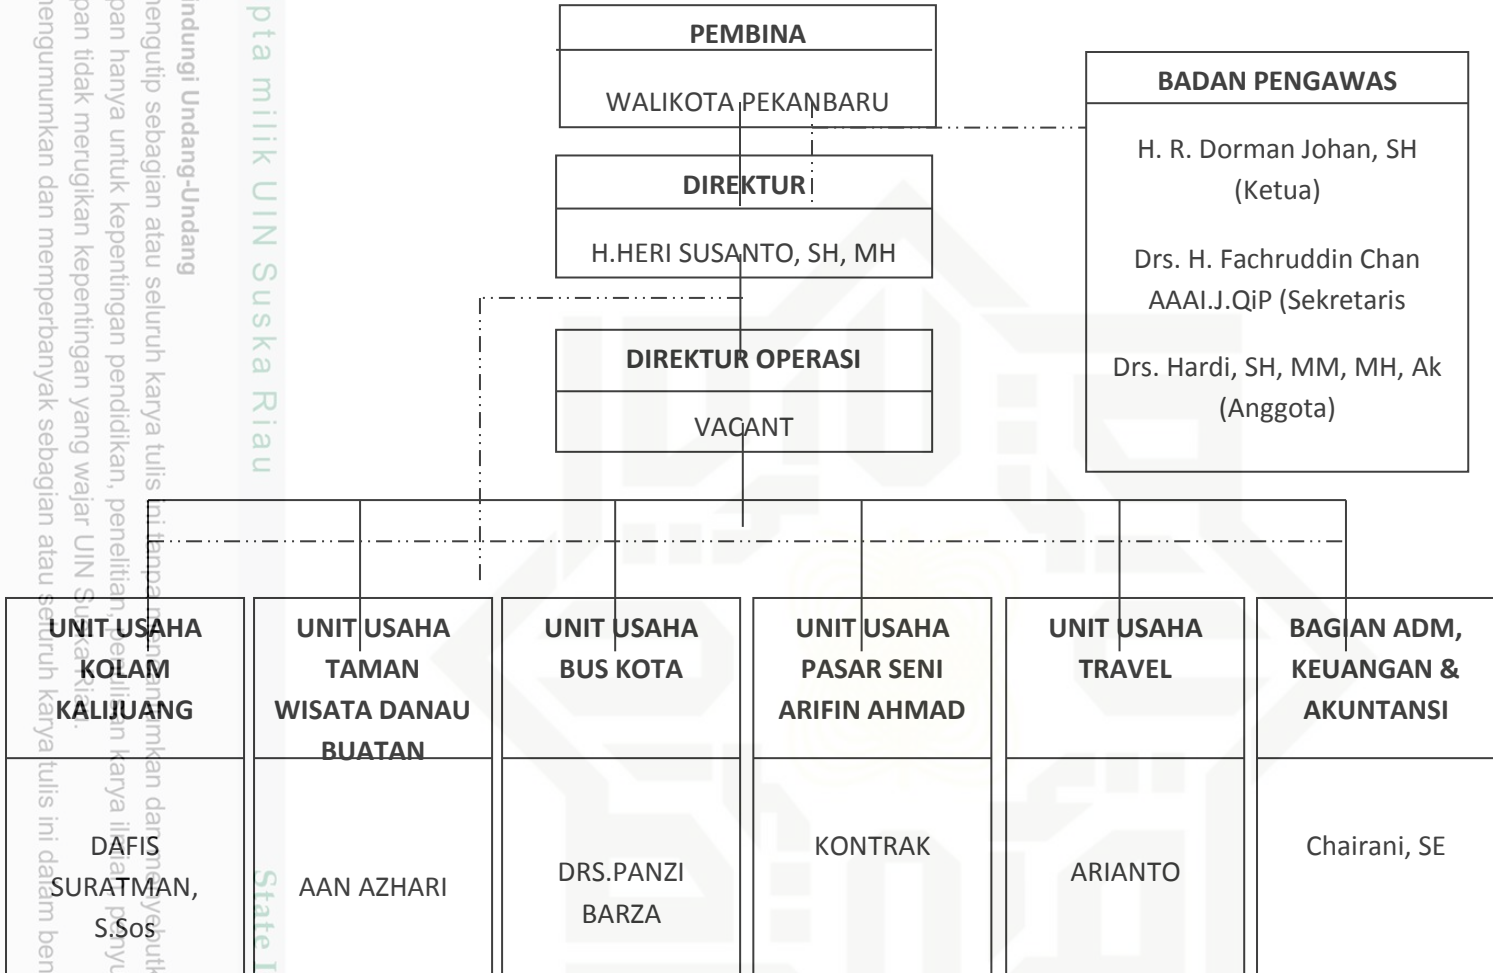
pta milik UIN Suska Riau

indungi Undang-Undang
engutip sebagian atau seluruh karya tulis ini tanpa mencantumkan dan menyebutk
pan hanya untuk kepentingan pendidikan, penelitian, penulisan karya ilmiah, penyu
pan tidak merugikan kepentingan yang wajar UIN Suska Riau.
engumumkan dan memperbanyak sebagian atau seluruh karya tulis ini dalam ben

State I

PEMBINA

WALIKOTA PEKANBARU

BADAN PENGAWAS

H. R. Dorman Johan, SH (Ketua)

Drs. H. Fachruddin Chan AAAI.J.QiP (Sekretaris

Drs. Hardi, SH, MM, MH, Ak (Anggota)

DIREKTUR

H.HERI SUSANTO, SH, MH

DIREKTUR OPERASI

VACANT

UNIT USAHA KOLAM KALIJUANG

DAFIS SURATMAN, S.Sos

UNIT USAHA TAMAN WISATA DANAU BUATAN

AAN AZHARI

UNIT USAHA BUS KOTA

DRS.PANZI BARZA

UNIT USAHA PASAR SENI ARIFIN AHMAD

KONTRAK

UNIT USAHA TRAVEL

ARIANTO

BAGIAN ADM, KEUANGAN & AKUNTANSI

Chairani, SE